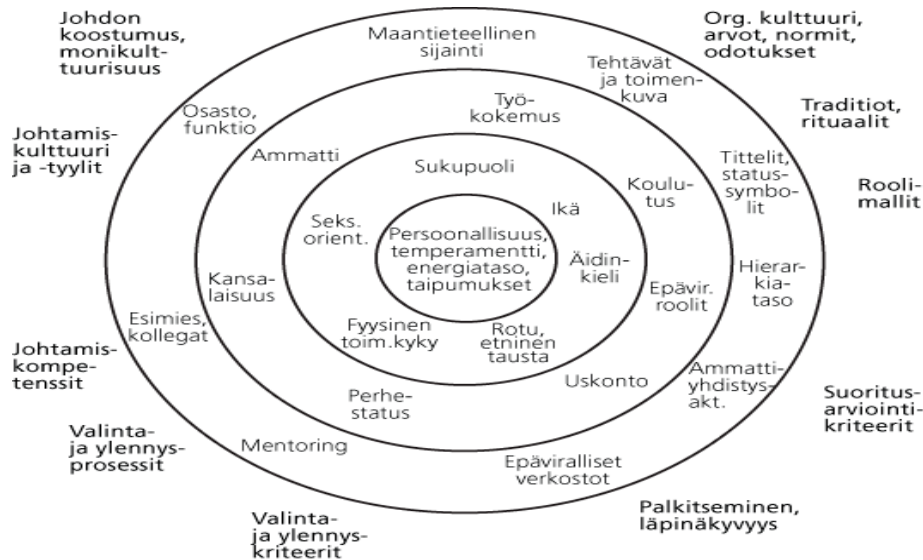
Johdon koostumus, monikulttuurisuus

Maantieteellinen sijainti

Org. kulttuuri, arvot, normit, odotukset

Tehtävät ja toimenkuva

Traditiot, rituaalit

Osasto, funktio

Työkokemus

Johtamiskulttuuri ja -tyylit

Ammatti

Sukupuoli

Tittelit, statussymbolit

Roolimallit

Koulutus

Seks. orient.

Ikä

Persoonallisuus, temperamentti, energiataso, taipumukset

Äidinkieli

Hierarkiataso

Kansalaisuus

Epävir. roolit

Esimies, kollegat

Fyysinen toim.kyky

Rotu, etninen tausta

Johtamiskompetenssit

Ammattiyhdistysakt.

Uskonto

Perhestatus

Suoritusarviointikriteerit

Valinta- ja ylennysprosessit

Mentoring

Epäviralliset verkostot

Palkitseminen, läpinäkyvyys

Valinta- ja ylennyskriteerit